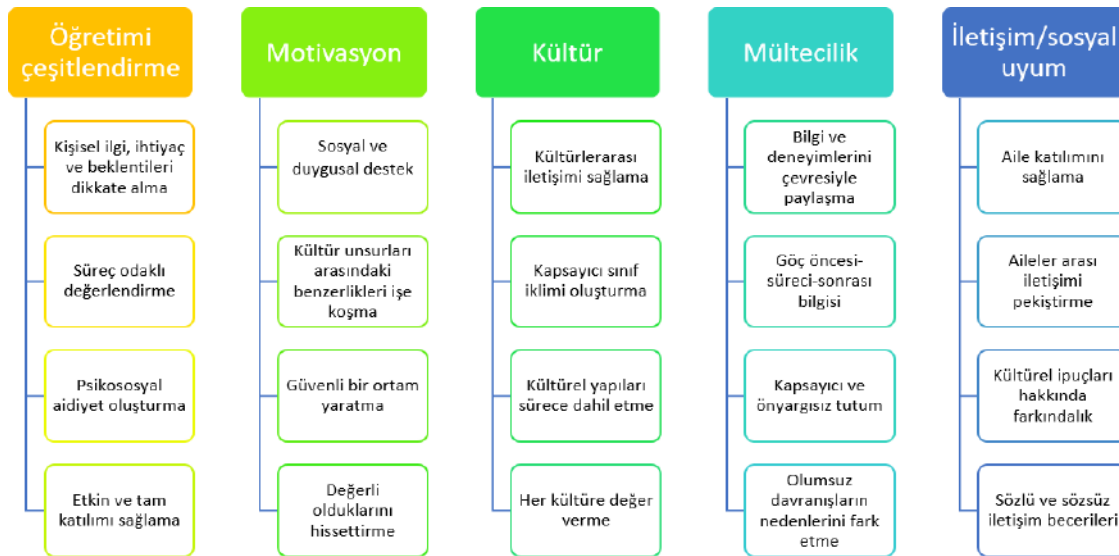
Öğretimi çeşitlendirme

Kişisel ilgi, ihtiyaç ve beklentileri dikkate alma

Süreç odaklı değerlendirme

Psikososyal aidiyet oluşturma

Etkin ve tam katılımı sağlama

Motivasyon

Sosyal ve duygusal destek

Kültür unsurları arasındaki benzerlikleri işe koşma

Güvenli bir ortam yaratma

Değerli olduklarını hissettirme

Kültür

Kültürlerarası iletişimi sağlama

Kapsayıcı sınıf iklimi oluşturma

Kültürel yapıları sürece dahil etme

Her kültüre değer verme

Mültecilik

Bilgi ve deneyimlerini çevresiyle paylaşma

Göç öncesi-süreci-sonrası bilgisi

Kapsayıcı ve önyargısız tutum

Olumsuz davranışların nedenlerini fark etme

İletişim/sosyal uyum

Aile katılımını sağlama

Aileler arası iletişimi pekiştirme

Kültürel ipuçları hakkında farkındalık

Sözlü ve sözsüz iletişim becerileri